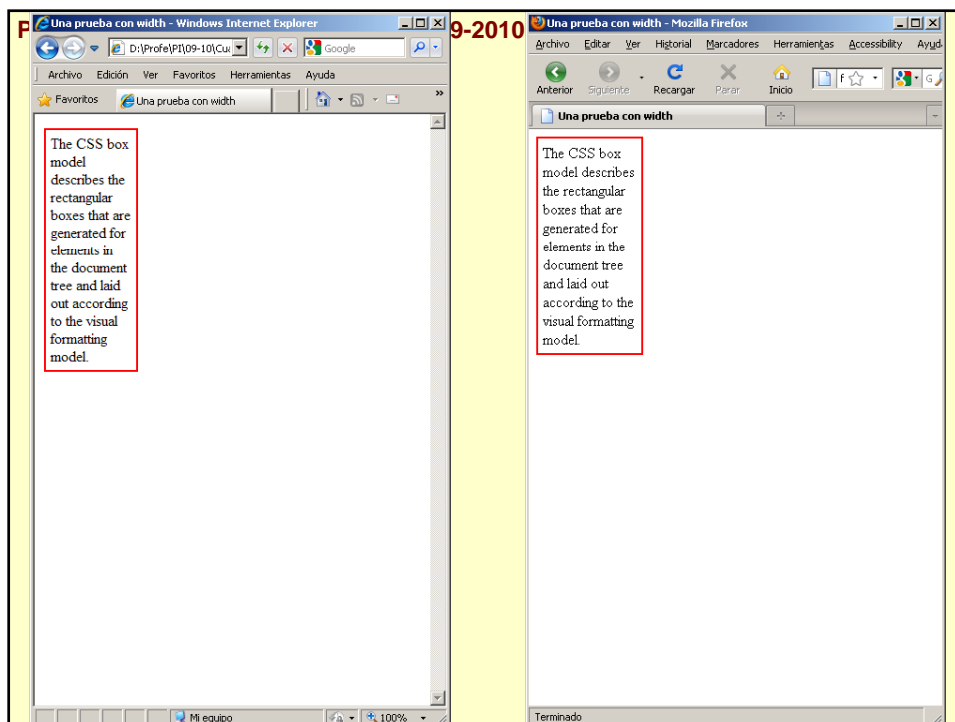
P 9-2010

Una prueba con width - Windows Internet Explorer

D:\Profe\PI\09-10\Cu

Google

Archivo Edición Ver Favoritos Herramientas Ayuda

Favoritos

Una prueba con width

The CSS box model describes the rectangular boxes that are generated for elements in the document tree and laid out according to the visual formatting model.

Mi equipo

100%

Una prueba con width - Mozilla Firefox

Archivo Editar Ver Historial Marcadores Herramientas Accessibility Ayuda

Anterior Siguiente Recargar Parar Inicio

Una prueba con width

The CSS box model describes the rectangular boxes that are generated for elements in the document tree and laid out according to the visual formatting model.

Terminado